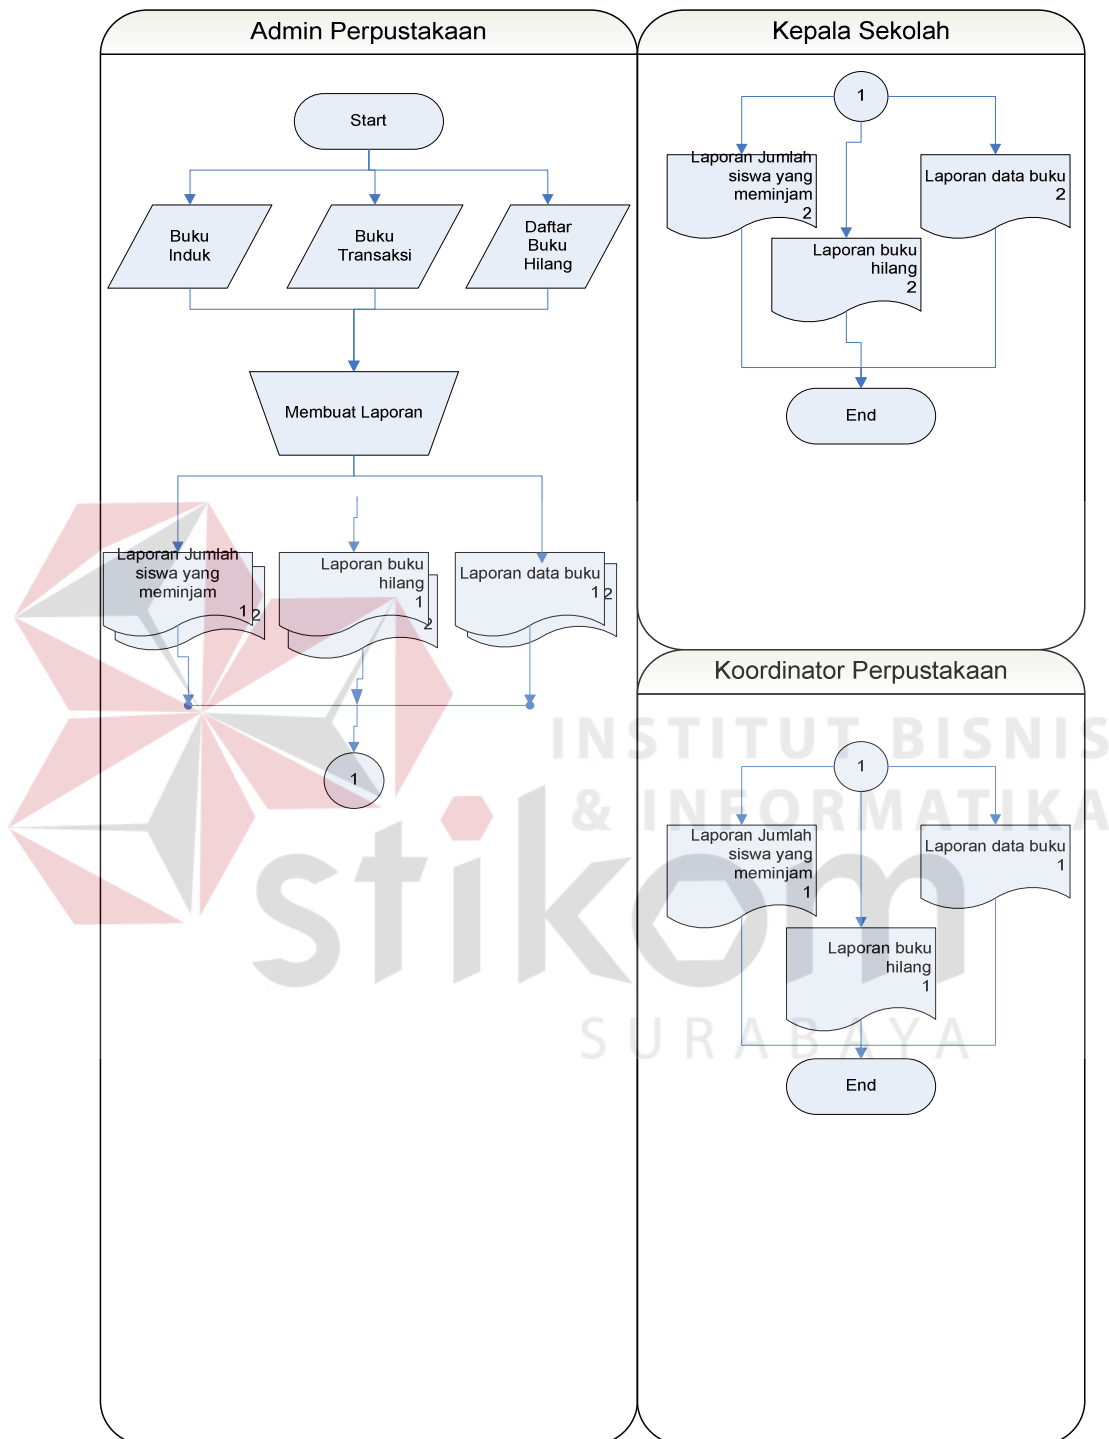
Admin Perpustakaan

Start

Buku Induk

Buku Transaksi

Daftar Buku Hilang

Membuat Laporan

Laporan Jumlah siswa yang meminjam 1 2

Laporan buku hilang 1 2

Laporan data buku 1 2

1

Kepala Sekolah

1

Laporan Jumlah siswa yang meminjam 2

Laporan data buku 2

Laporan buku hilang 2

End

Koordinator Perpustakaan

1

Laporan Jumlah siswa yang meminjam 1

Laporan data buku 1

Laporan buku hilang 1

End

INSTITUT BISNIS & INFORMATIKA

stikom

SURABAYA